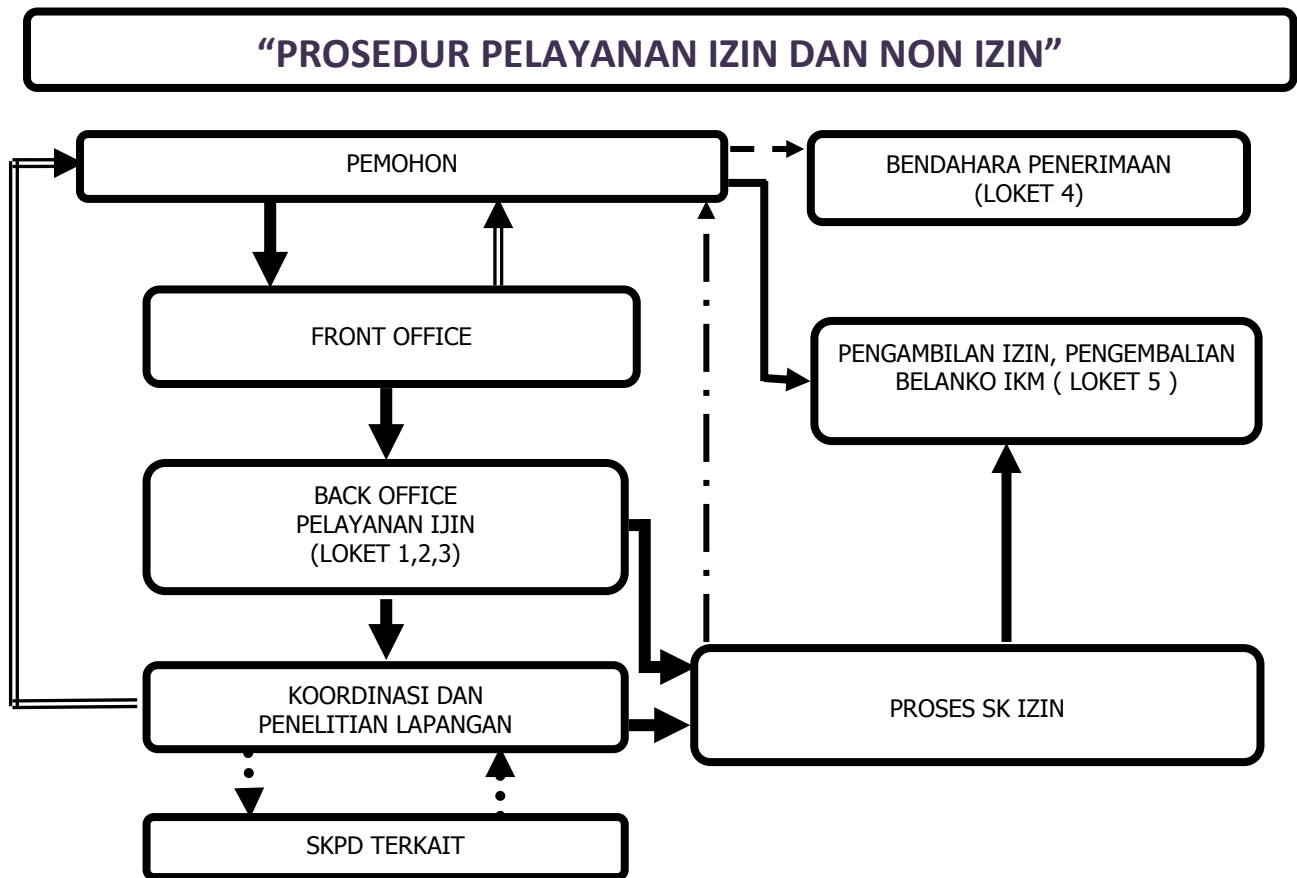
"PROSEDUR PELAYANAN IZIN DAN NON IZIN"

PEMOHON

BENDAHARA PENERIMAAN (LOKET 4)

FRONT OFFICE

PENGAMBILAN IZIN, PENGEMBALIAN BELANKO IKM ( LOKET 5 )

BACK OFFICE PELAYANAN IJIN (LOKET 1,2,3)

KOORDINASI DAN PENELITIAN LAPANGAN

PROSES SK IZIN

SKPD TERKAIT